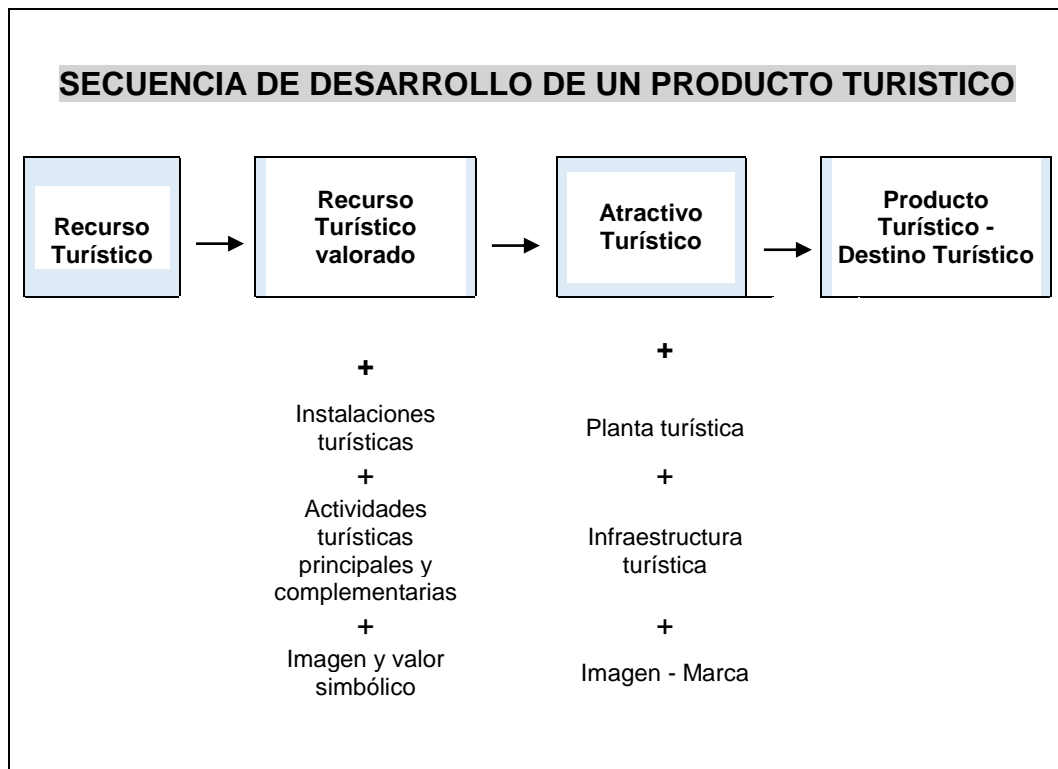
SECUENCIA DE DESARROLLO DE UN PRODUCTO TURISTICO

Recurso Turístico

Recurso Turístico valorado

Atractivo Turístico

Producto Turístico - Destino Turístico

+

Instalaciones turísticas

+

Actividades turísticas principales y complementarias

+

Imagen y valor simbólico

+

Planta turística

+

Infraestructura turística

+

Imagen - Marca